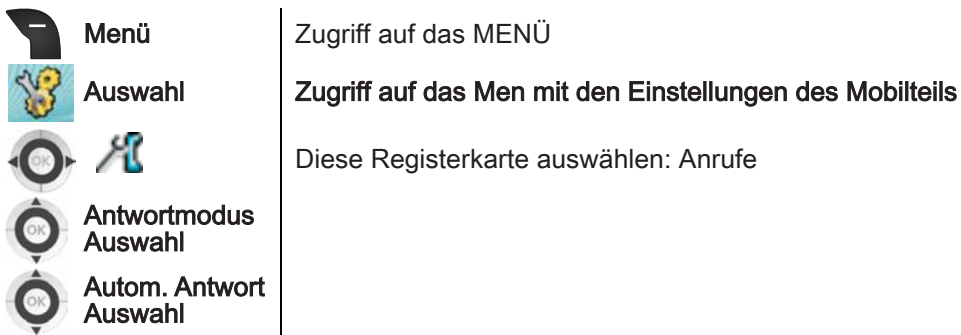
| | |
|---|---|
| Menü | Zugriff auf das MENÜ |
| Auswahl | Zugriff auf das Men mit den Einstellungen des Mobilteils |
| OK | Diese Registerkarte auswählen: Anrufe |
| OK Antwortmodus Auswahl | |
| OK Autom. Antwort Auswahl | |